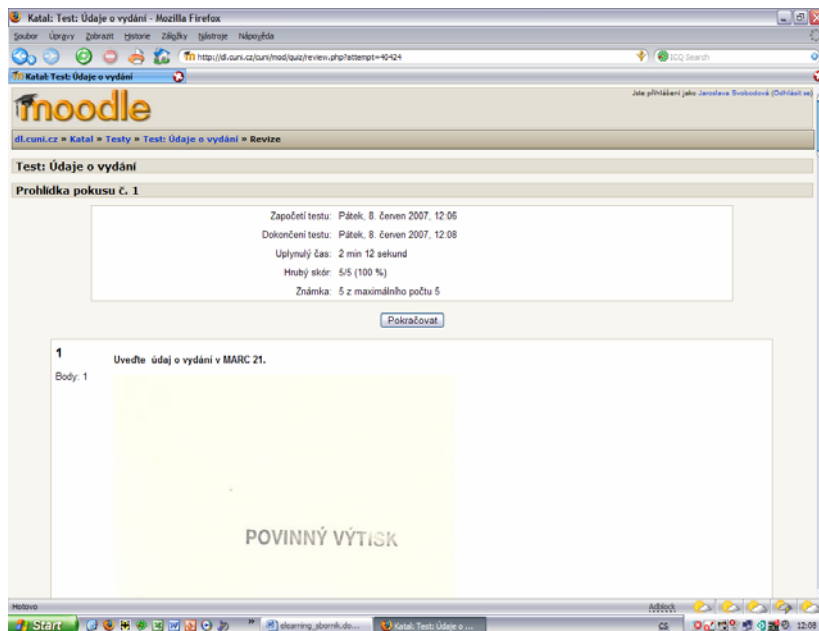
Katal: Test: Údaje o vydání - Mozilla Firefox

Soubor Úpravy Zobrazit Historie Záložky Nástroje Nápověda

http://dl.cuni.cz/cuni/mod/quiz/review.php?attempt=40424

ICQ Search

Katal: Test: Údaje o vydání

moodle

Jste přihlášeni jako Jaroslava Svobodová (Odhlásit se)

dl.cuni.cz » Katal » Testy » Test: Údaje o vydání » Revize

Test: Údaje o vydání

Prohlídka pokusu č. 1

| | |
|---|---|
| Započetí testu: | Pátek, 8. červen 2007, 12:06 |
| Dokončení testu: | Pátek, 8. červen 2007, 12:08 |
| Uplynulý čas: | 2 min 12 sekund |
| Hrubý skór: | 5/5 (100 %) |
| Známka: | 5 z maximálního počtu 5 |

Pokračovat

1

Body: 1

Uveďte údaj o vydání v MARC 21.

POVINNÝ VÝTISK

Hotovo

Adblock

Start

elearning_sbornik.do...

Katal: Test: Údaje o ...

CS

12:08